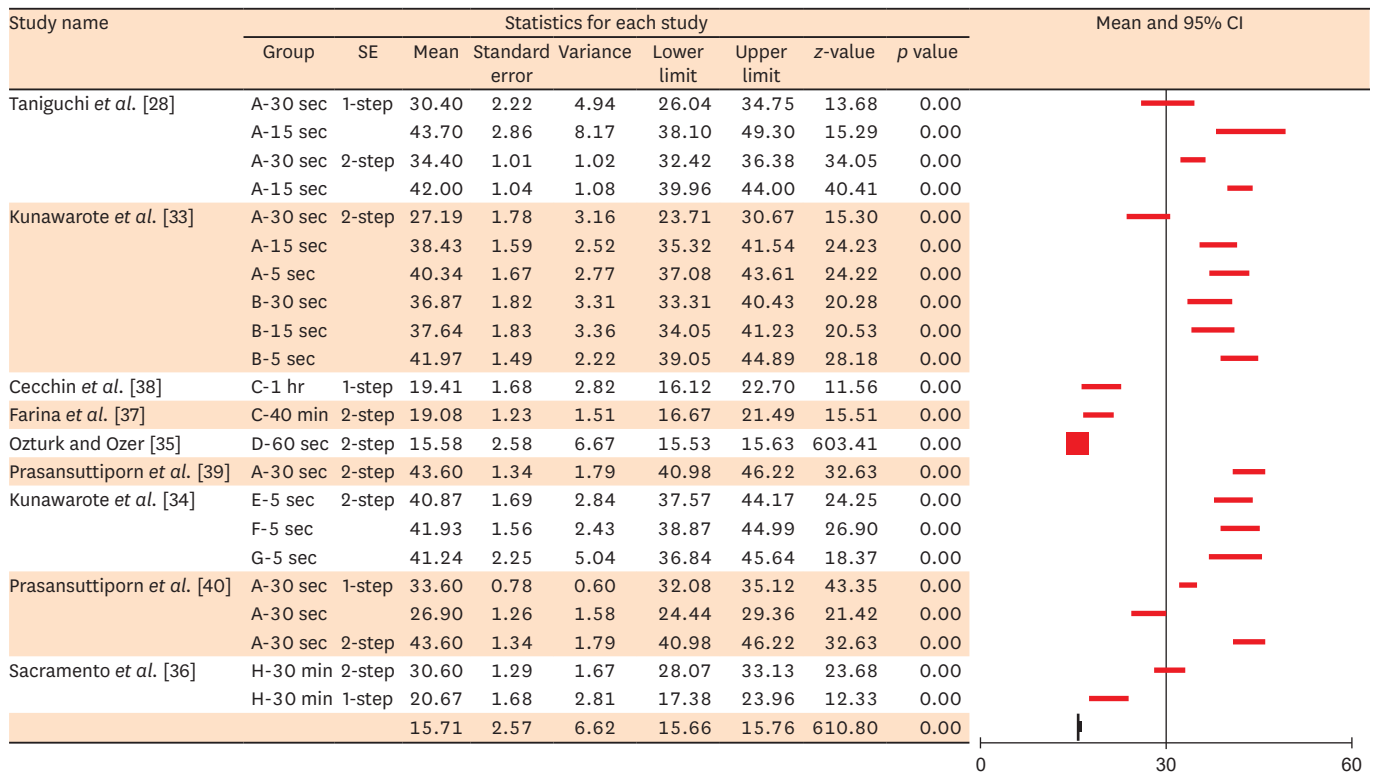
| Study name | Group | SE | Mean | Standard error | Variance | Lower limit | Upper limit | z-value | p value |
|---|---|---|---|---|---|---|---|---|---|
| Taniguchi *et al.* [28] | A-30 sec | 1-step | 30.40 | 2.22 | 4.94 | 26.04 | 34.75 | 13.68 | 0.00 |
| | A-15 sec | | 43.70 | 2.86 | 8.17 | 38.10 | 49.30 | 15.29 | 0.00 |
| | A-30 sec | 2-step | 34.40 | 1.01 | 1.02 | 32.42 | 36.38 | 34.05 | 0.00 |
| | A-15 sec | | 42.00 | 1.04 | 1.08 | 39.96 | 44.00 | 40.41 | 0.00 |
| Kunawarote *et al.* [33] | A-30 sec | 2-step | 27.19 | 1.78 | 3.16 | 23.71 | 30.67 | 15.30 | 0.00 |
| | A-15 sec | | 38.43 | 1.59 | 2.52 | 35.32 | 41.54 | 24.23 | 0.00 |
| | A-5 sec | | 40.34 | 1.67 | 2.77 | 37.08 | 43.61 | 24.22 | 0.00 |
| | B-30 sec | | 36.87 | 1.82 | 3.31 | 33.31 | 40.43 | 20.28 | 0.00 |
| | B-15 sec | | 37.64 | 1.83 | 3.36 | 34.05 | 41.23 | 20.53 | 0.00 |
| | B-5 sec | | 41.97 | 1.49 | 2.22 | 39.05 | 44.89 | 28.18 | 0.00 |
| Cecchin *et al.* [38] | C-1 hr | 1-step | 19.41 | 1.68 | 2.82 | 16.12 | 22.70 | 11.56 | 0.00 |
| Farina *et al.* [37] | C-40 min | 2-step | 19.08 | 1.23 | 1.51 | 16.67 | 21.49 | 15.51 | 0.00 |
| Ozturk and Ozer [35] | D-60 sec | 2-step | 15.58 | 2.58 | 6.67 | 15.53 | 15.63 | 603.41 | 0.00 |
| Prasansuttiporn *et al.* [39] | A-30 sec | 2-step | 43.60 | 1.34 | 1.79 | 40.98 | 46.22 | 32.63 | 0.00 |
| Kunawarote *et al.* [34] | E-5 sec | 2-step | 40.87 | 1.69 | 2.84 | 37.57 | 44.17 | 24.25 | 0.00 |
| | F-5 sec | | 41.93 | 1.56 | 2.43 | 38.87 | 44.99 | 26.90 | 0.00 |
| | G-5 sec | | 41.24 | 2.25 | 5.04 | 36.84 | 45.64 | 18.37 | 0.00 |
| Prasansuttiporn *et al.* [40] | A-30 sec | 1-step | 33.60 | 0.78 | 0.60 | 32.08 | 35.12 | 43.35 | 0.00 |
| | A-30 sec | | 26.90 | 1.26 | 1.58 | 24.44 | 29.36 | 21.42 | 0.00 |
| | A-30 sec | 2-step | 43.60 | 1.34 | 1.79 | 40.98 | 46.22 | 32.63 | 0.00 |
| Sacramento *et al.* [36] | H-30 min | 2-step | 30.60 | 1.29 | 1.67 | 28.07 | 33.13 | 23.68 | 0.00 |
| | H-30 min | 1-step | 20.67 | 1.68 | 2.81 | 17.38 | 23.96 | 12.33 | 0.00 |
| | | | 15.71 | 2.57 | 6.62 | 15.66 | 15.76 | 610.80 | 0.00 |

Statistics for each study

Mean and 95% CI

0 30 60